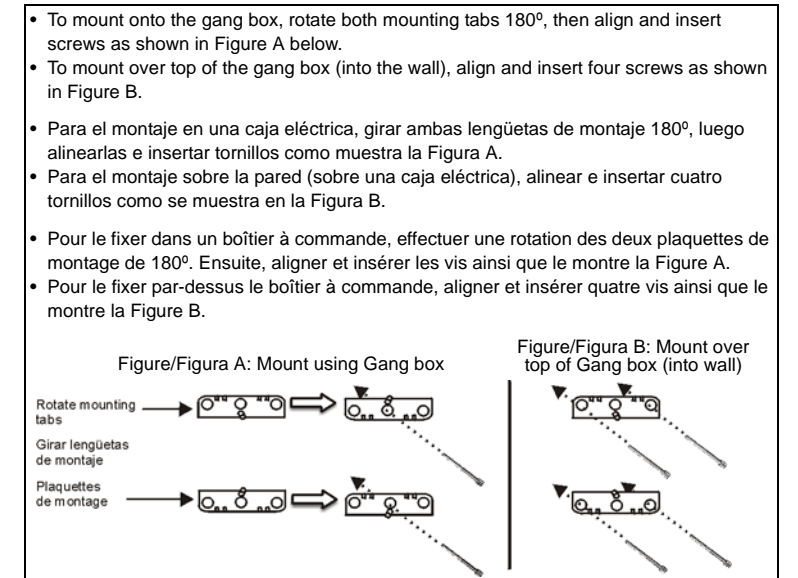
• To mount onto the gang box, rotate both mounting tabs 180º, then align and insert screws as shown in Figure A below.
• To mount over top of the gang box (into the wall), align and insert four screws as shown in Figure B.

• Para el montaje en una caja eléctrica, girar ambas lengüetas de montaje 180º, luego alinearlas e insertar tornillos como muestra la Figura A.
• Para el montaje sobre la pared (sobre una caja eléctrica), alinear e insertar cuatro tornillos como se muestra en la Figura B.

• Pour le fixer dans un boîtier à commande, effectuer une rotation des deux plaquettes de montage de 180º. Ensuite, aligner et insérer les vis ainsi que le montre la Figure A.
• Pour le fixer par-dessus le boîtier à commande, aligner et insérer quatre vis ainsi que le montre la Figure B.

Figure/Figura A: Mount using Gang box

Rotate mounting tabs

Girar lengüetas de montaje

Plaquettes de montage

Figure/Figura B: Mount over top of Gang box (into wall)